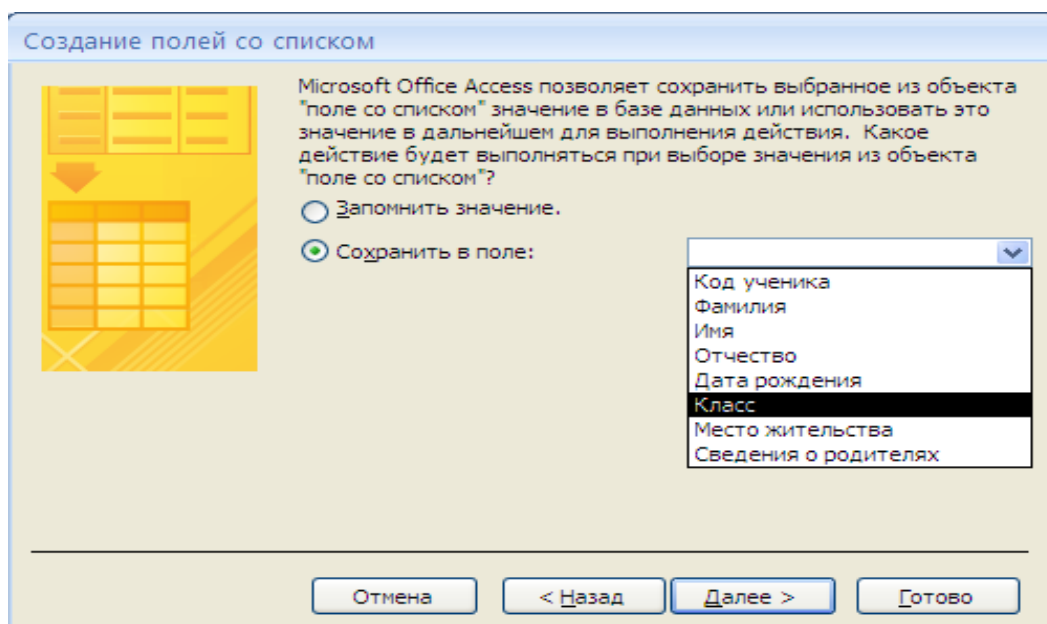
Создание полей со списком

Microsoft Office Access позволяет сохранить выбранное из объекта "поле со списком" значение в базе данных или использовать это значение в дальнейшем для выполнения действия. Какое действие будет выполняться при выборе значения из объекта "поле со списком"?

Запомнить значение.

Сохранить в поле:

Код ученика
Фамилия
Имя
Отчество
Дата рождения
Класс
Место жительства
Сведения о родителях

Отмена
< Назад
Далее >
Готово